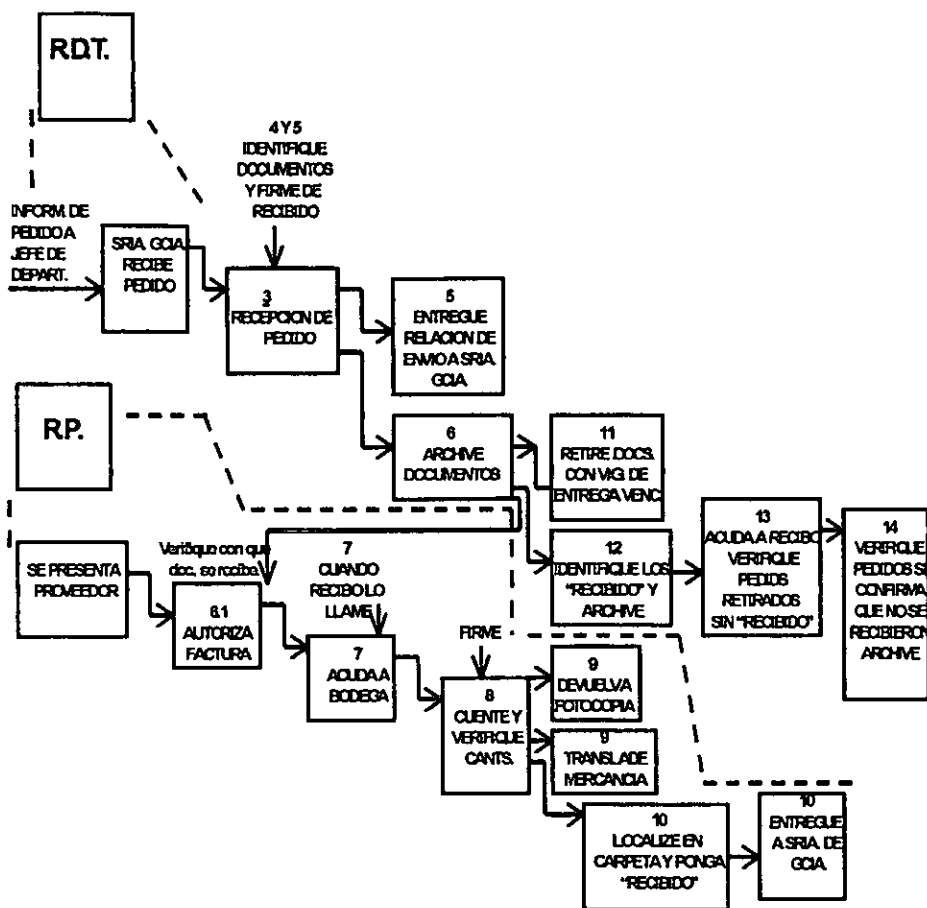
RDT.

4 Y 5
IDENTIFIQUE DOCUMENTOS Y FIRME DE RECIBIDO

INFORM. DE PEDIDO A JEFE DE DEPART.

SRIA. GCIA RECIBE PEDIDO

3
RECEPCION DE PEDIDO

5
ENTREGUE RELACION DE ENVIO A SRIA. GCIA

RP.

6
ARCHIVE DOCUMENTOS

11
RETIRE DOCS. CON VIG. DE ENTREGA VENC

13
ACUDA A RECIBO VERIFIQUE PEDIOS RETIRADOS SIN "RECIBIDO"

14
VERIFIQUE PEDIDOS SI CONFIRMA QUE NO SE RECIBIERON ARCHIVE

SE PRESENTA PROVEEDOR

Verifique con que doc. se recibe

6.1
AUTORIZA FACTURA

7
CUANDO RECIBO LO LLAME

12
IDENTIFIQUE LOS "RECIBIDO" Y ARCHIVE

FIRME

7
ACUDA A BODEGA

8
CUENTE Y VERIFIQUE CANTS.

9
DEVUELVA FOTOCOPIA

9
TRANSLADE MERCANCIA

10
LOCALIZE EN CARPETA Y PONGA "RECIBIDO"

10
ENTREGUE A SRIA. DE GCIA.